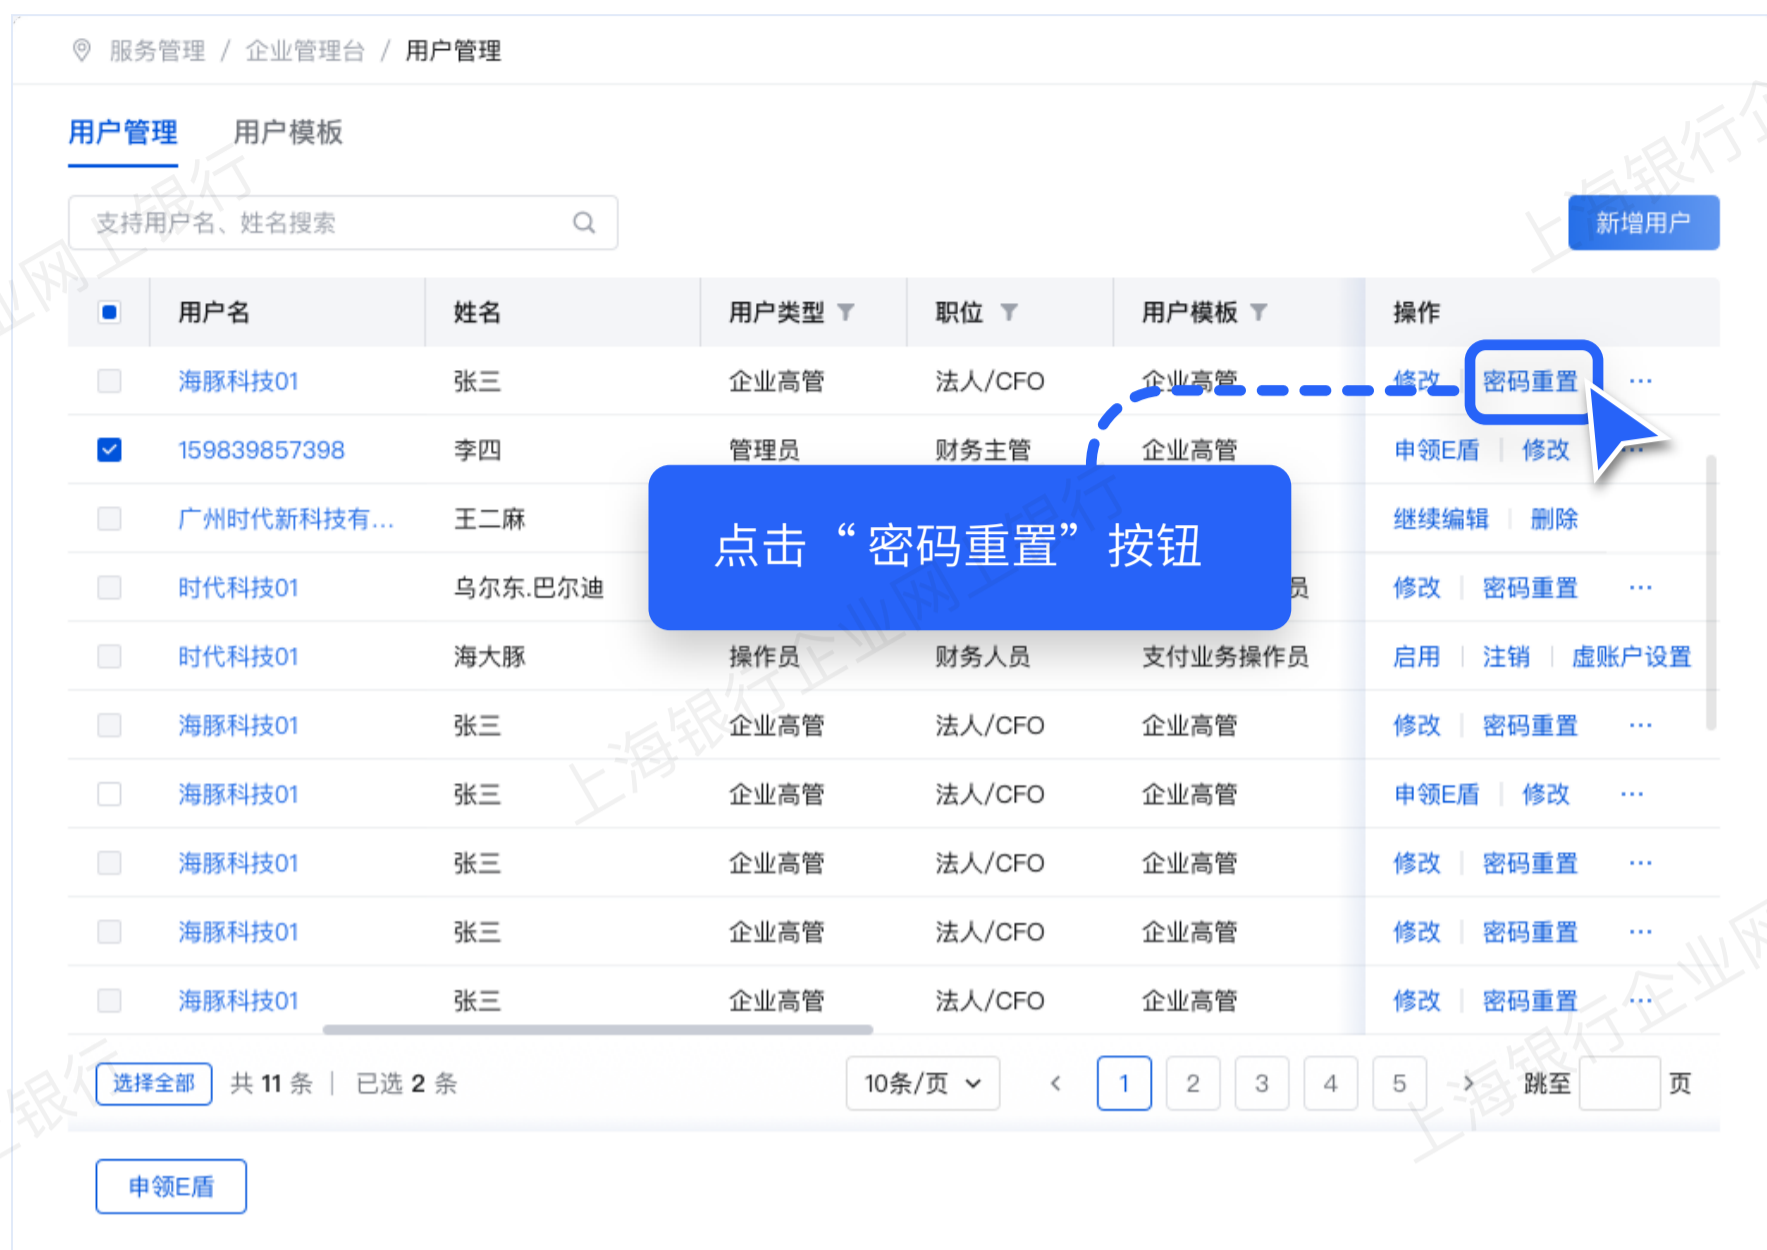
服务管理 / 企业管理台 / 用户管理

用户管理　用户模板

支持用户名、姓名搜索

新增用户

| | 用户名 | 姓名 | 用户类型 | 职位 | 用户模板 | 操作 |
|---|---|---|---|---|---|---|
| | 海豚科技01 | 张三 | 企业高管 | 法人/CFO | 企业高管 | 修改 \| 密码重置 ··· |
| ✓ | 159839857398 | 李四 | 管理员 | 财务主管 | 企业高管 | 申领E盾 \| 修改 ··· |
| | 广州时代新科技有... | 王二麻 | | | | 继续编辑 \| 删除 |
| | 时代科技01 | 乌尔东.巴尔迪 | | | 员 | 修改 \| 密码重置 ··· |
| | 时代科技01 | 海大豚 | 操作员 | 财务人员 | 支付业务操作员 | 启用 \| 注销 \| 虚账户设置 |
| | 海豚科技01 | 张三 | 企业高管 | 法人/CFO | 企业高管 | 修改 \| 密码重置 ··· |
| | 海豚科技01 | 张三 | 企业高管 | 法人/CFO | 企业高管 | 申领E盾 \| 修改 ··· |
| | 海豚科技01 | 张三 | 企业高管 | 法人/CFO | 企业高管 | 修改 \| 密码重置 ··· |
| | 海豚科技01 | 张三 | 企业高管 | 法人/CFO | 企业高管 | 修改 \| 密码重置 ··· |
| | 海豚科技01 | 张三 | 企业高管 | 法人/CFO | 企业高管 | 修改 \| 密码重置 ··· |

点击“密码重置”按钮

选择全部　共 11 条 | 已选 2 条　10条/页　<　1　2　3　4　5　>　跳至　页

申领E盾